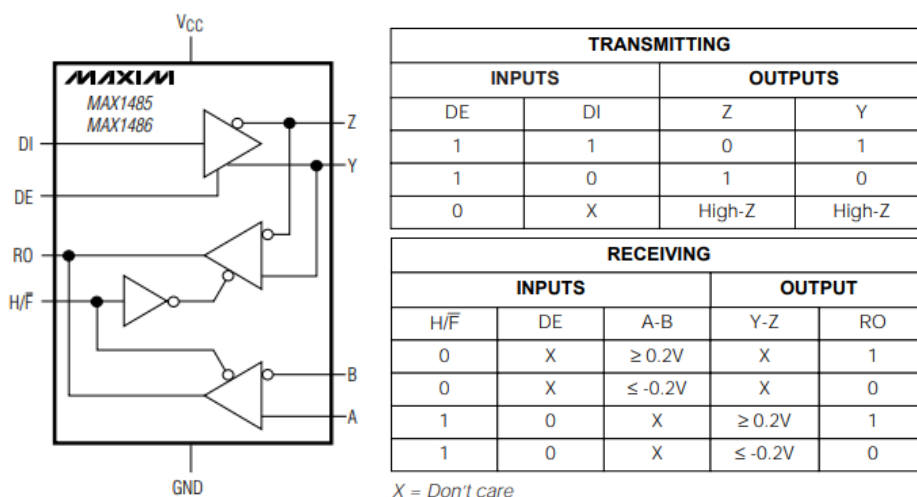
$V_{CC}$

MAXIM
MAX1485
MAX1486

DI
DE
RO
H/$\overline{F}$
Z
Y
B
A
GND

| TRANSMITTING | | | |
|---|---|---|---|
| INPUTS | | OUTPUTS | |
| DE | DI | Z | Y |
| 1 | 1 | 0 | 1 |
| 1 | 0 | 1 | 0 |
| 0 | X | High-Z | High-Z |

| RECEIVING | | | | |
|---|---|---|---|---|
| INPUTS | | | OUTPUT | |
| H/$\overline{F}$ | DE | A-B | Y-Z | RO |
| 0 | X | ≥ 0.2V | X | 1 |
| 0 | X | ≤ -0.2V | X | 0 |
| 1 | 0 | X | ≥ 0.2V | 1 |
| 1 | 0 | X | ≤ -0.2V | 0 |

X = Don't care